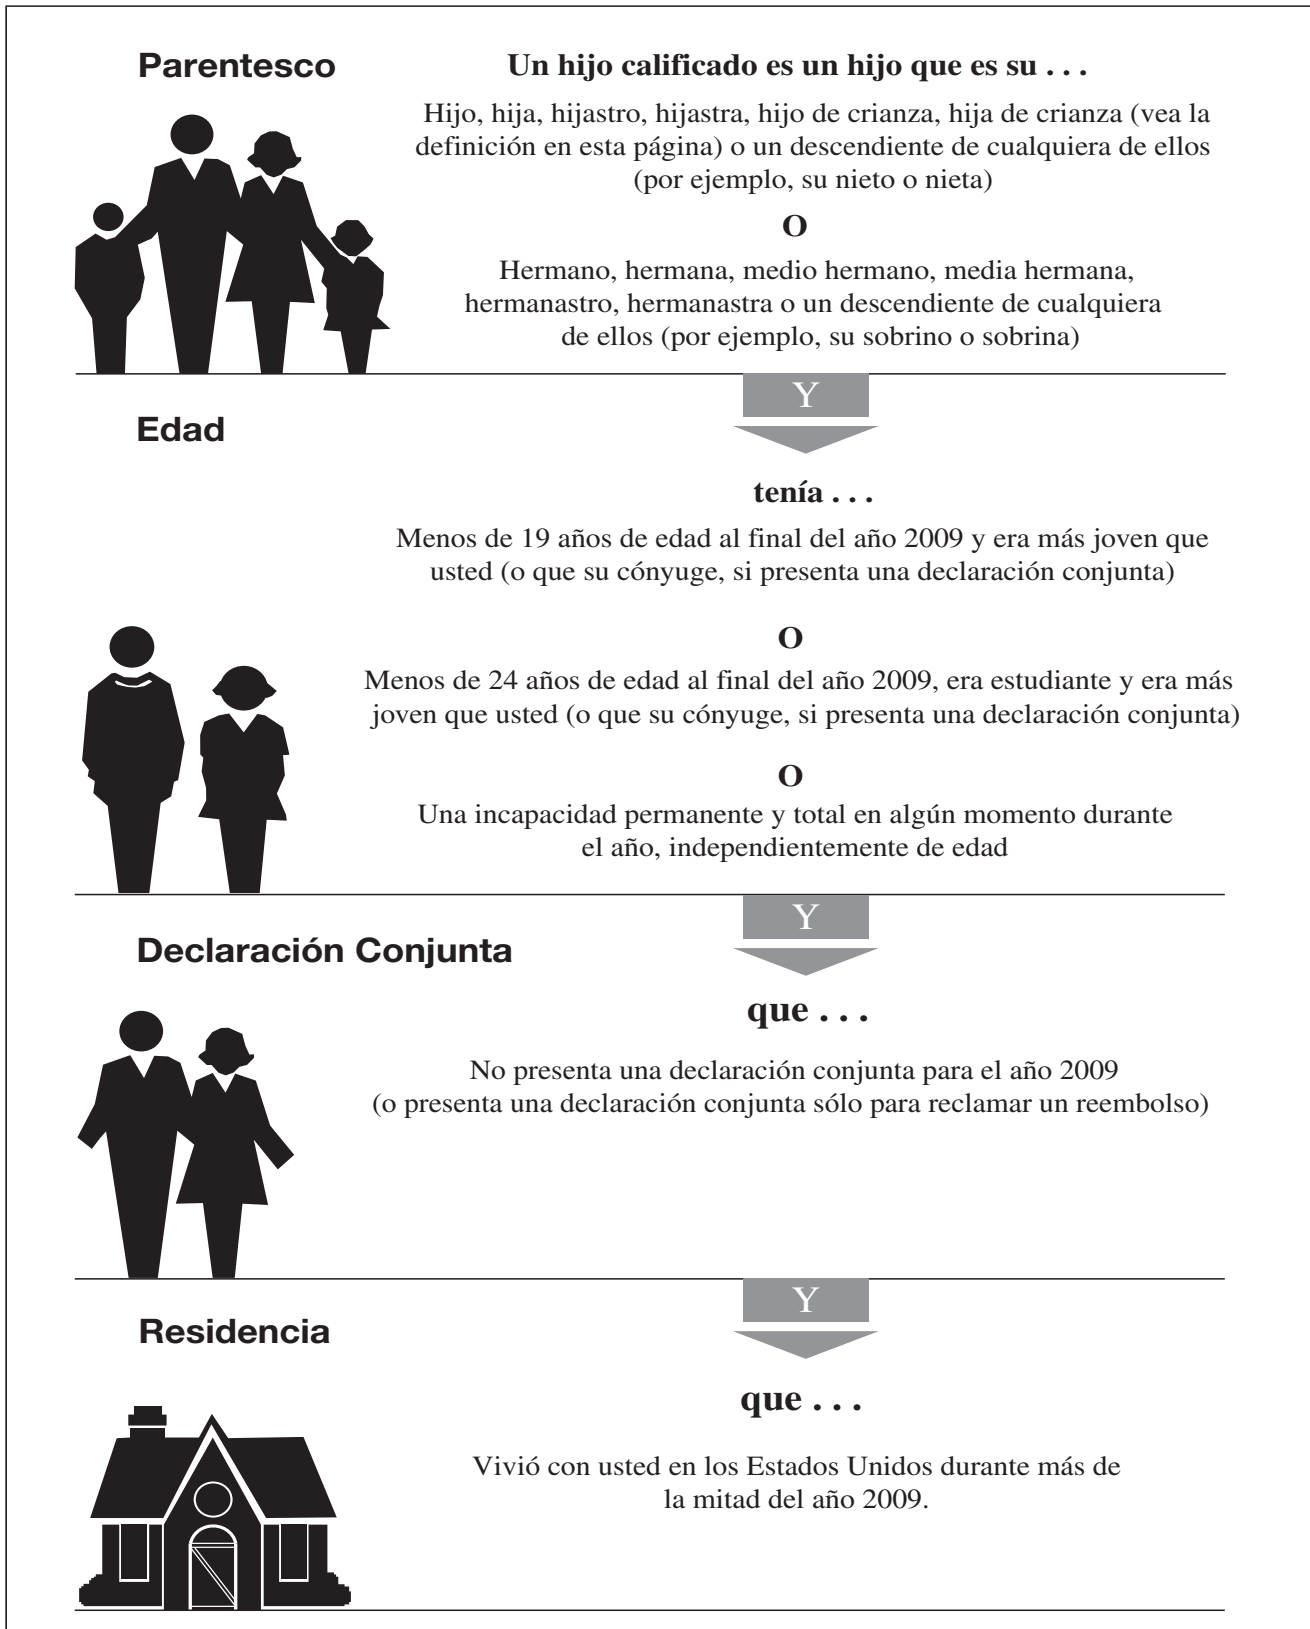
Parentesco

Un hijo calificado es un hijo que es su . . .

Hijo, hija, hijastro, hijastra, hijo de crianza, hija de crianza (vea la definición en esta página) o un descendiente de cualquiera de ellos (por ejemplo, su nieto o nieta)

O

Hermano, hermana, medio hermano, media hermana, hermanastro, hermanastra o un descendiente de cualquiera de ellos (por ejemplo, su sobrino o sobrina)

Y

Edad

tenía . . .

Menos de 19 años de edad al final del año 2009 y era más joven que usted (o que su cónyuge, si presenta una declaración conjunta)

O

Menos de 24 años de edad al final del año 2009, era estudiante y era más joven que usted (o que su cónyuge, si presenta una declaración conjunta)

O

Una incapacidad permanente y total en algún momento durante el año, independientemente de edad

Y

Declaración Conjunta

que . . .

No presenta una declaración conjunta para el año 2009 (o presenta una declaración conjunta sólo para reclamar un reembolso)

Y

Residencia

que . . .

Vivió con usted en los Estados Unidos durante más de la mitad del año 2009.